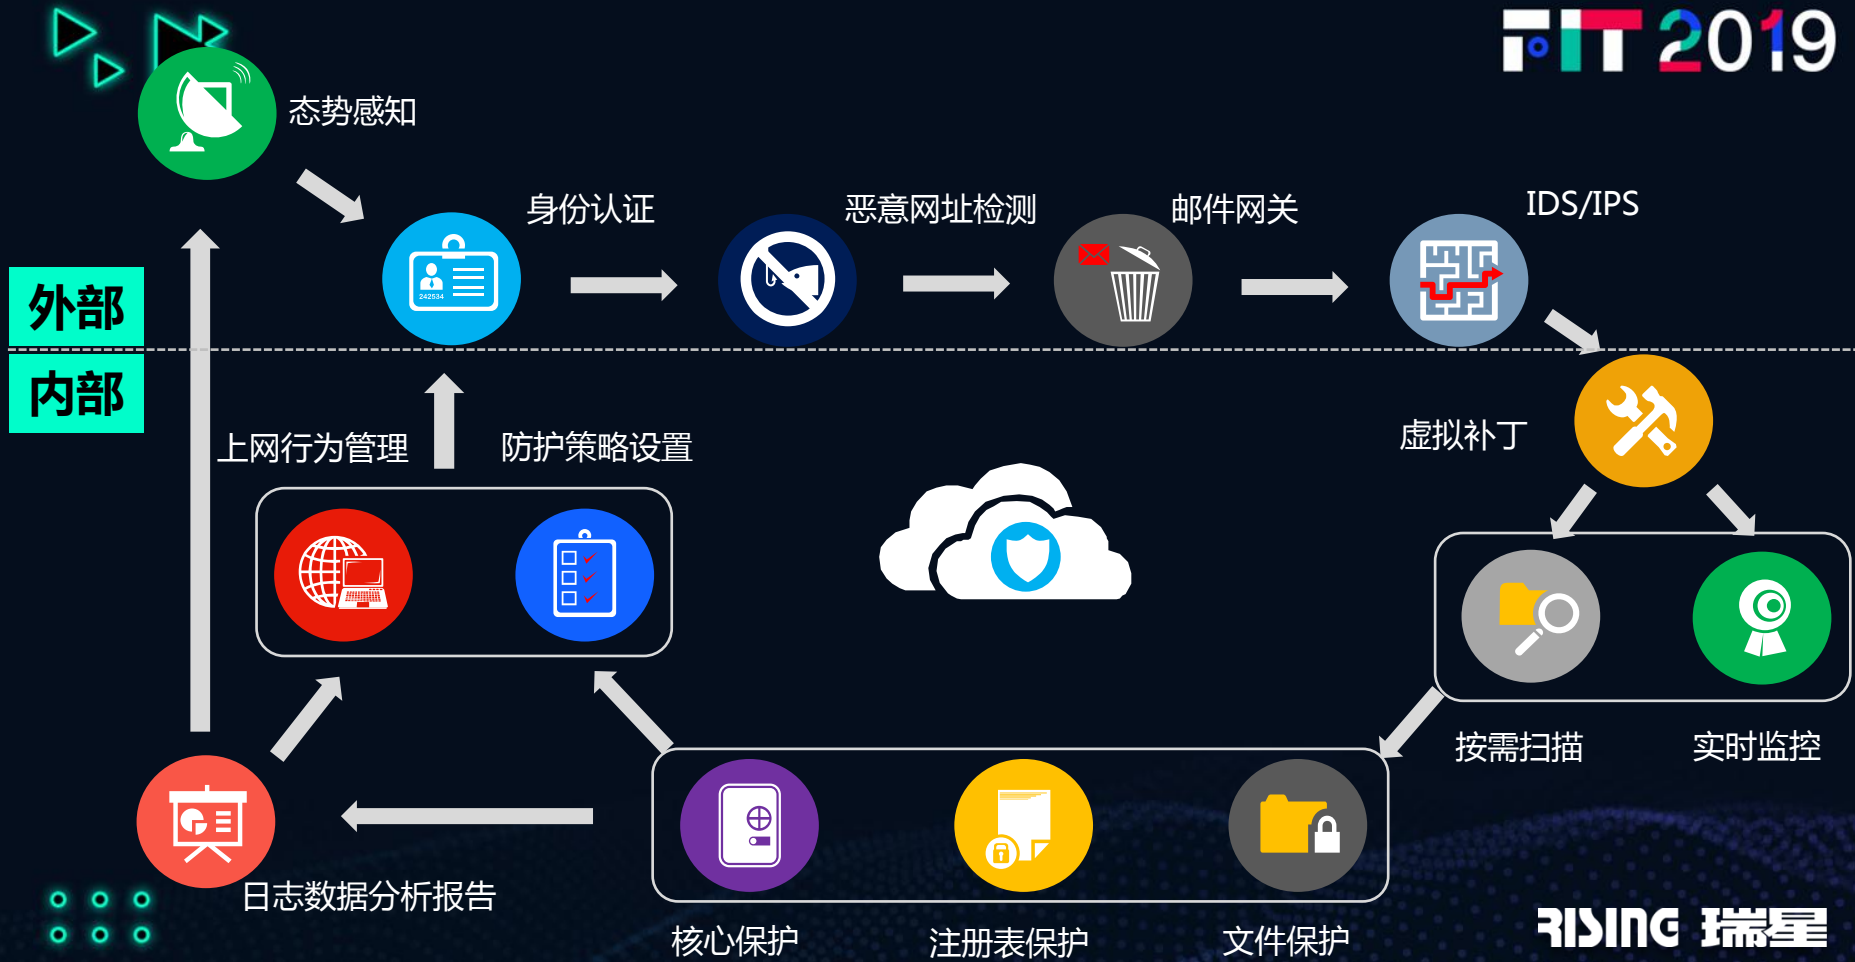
FIT 2019

态势感知

身份认证

恶意网址检测

邮件网关

IDS/IPS

242534

外部

内部

上网行为管理

防护策略设置

虚拟补丁

按需扫描

实时监控

日志数据分析报告

核心保护

注册表保护

文件保护

RISING 瑞星